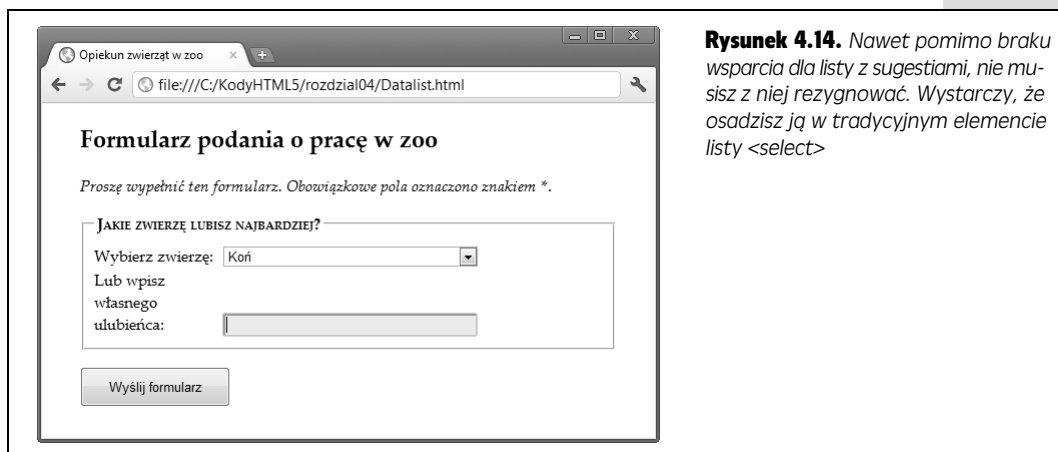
Opiekun zwierząt w zoo

file:///C:/KodyHTML5/rozdzial04/Datalist.html

Formularz podania o pracę w zoo

Proszę wypełnić ten formularz. Obowiązkowe pola oznaczono znakiem *.

Jakie zwierzę lubisz najbardziej?

Wybierz zwierzę: Koń

Lub wpisz własnego ulubieńca:

Wyślij formularz

**Rysunek 4.14.** *Nawet pomimo braku wsparcia dla listy z sugestiami, nie musisz z niej rezygnować. Wystarczy, że osadzisz ją w tradycyjnym elemencie listy <select>*